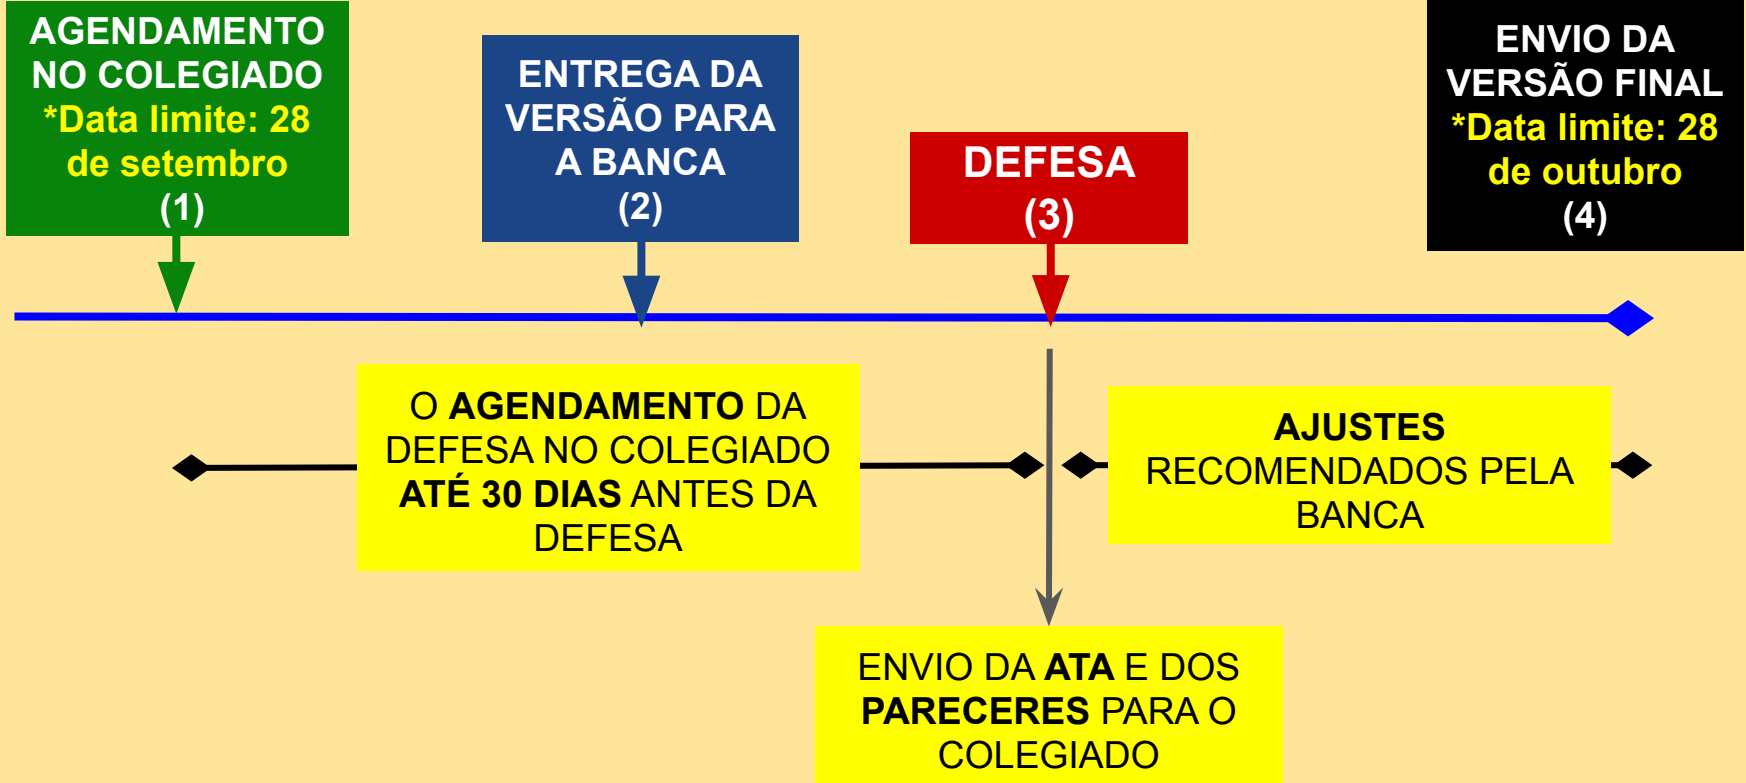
AGENDAMENTO NO COLEGIADO
*Data limite: 28 de setembro
(1)

ENTREGA DA VERSÃO PARA A BANCA
(2)

DEFESA
(3)

ENVIO DA VERSÃO FINAL
*Data limite: 28 de outubro
(4)

O AGENDAMENTO DA DEFESA NO COLEGIADO ATÉ 30 DIAS ANTES DA DEFESA

AJUSTES RECOMENDADOS PELA BANCA

ENVIO DA ATA E DOS PARECERES PARA O COLEGIADO